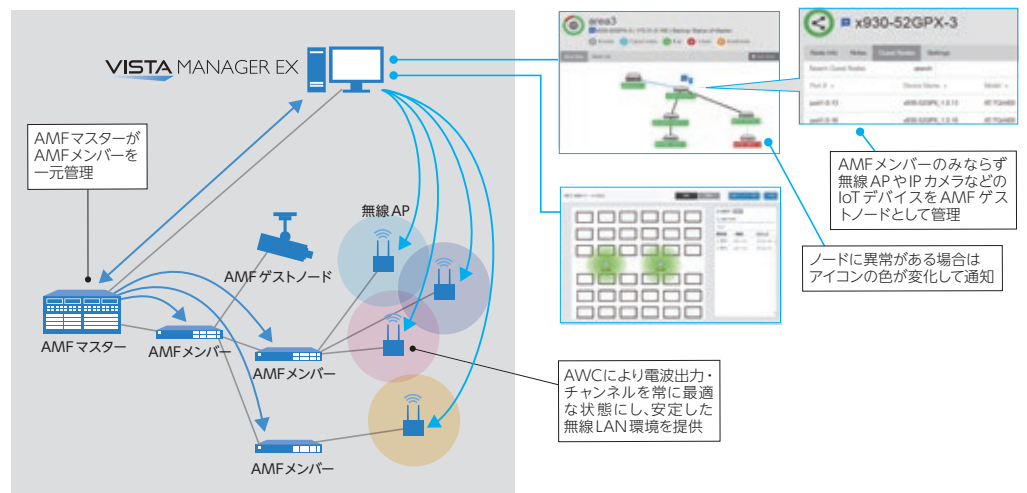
VISTA MANAGER EX

AMFマスターがAMFメンバーを一元管理

AMFゲストノード

無線AP

AMFマスター

AMFメンバー

AMFメンバー

AMFメンバー

area3

x930-52GPX-3

Node Info　Notes　Guest Nodes　Settings

AMFメンバーのみならず無線APやIPカメラなどのIoTデバイスをAMFゲストノードとして管理

ノードに異常がある場合はアイコンの色が変化して通知

AWCにより電波出力・チャンネルを常に最適な状態にし、安定した無線LAN環境を提供